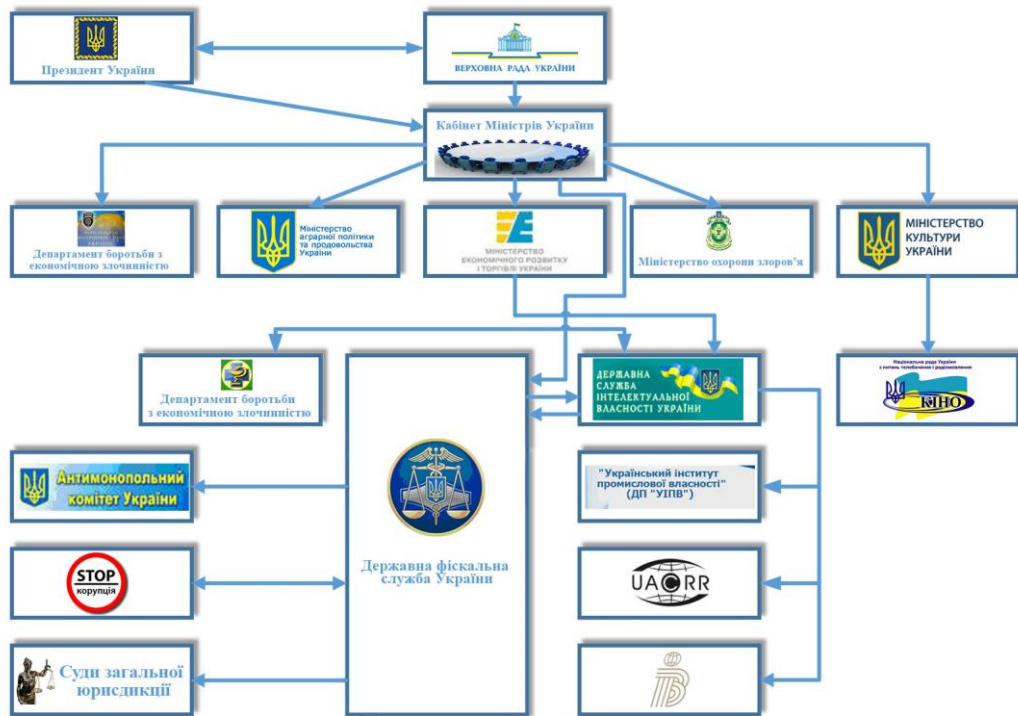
Президент України

ВЕРХОВНА РАДА УКРАЇНИ

Кабінет Міністрів України

Департамент боротьби з економічною злочинністю

Міністерство аграрної політики та продовольства України

МІНІСТЕРСТВО ЕКОНОМІЧНОГО РОЗВИТКУ І ТОРГІВЛІ УКРАЇНИ

Міністерство охорони здоров'я

МІНІСТЕРСТВО КУЛЬТУРИ УКРАЇНИ

Департамент боротьби з економічною злочинністю

ДЕРЖАВНА СЛУЖБА ІНТЕЛЕКТУАЛЬНОЇ ВЛАСНОСТІ УКРАЇНИ

Національна рада України з питань телебачення і радіомовлення

КІНО

Антимонопольний комітет України

Державна фіскальна служба України

"Український інститут промислової власності" (ДП "УІПВ")

STOP корупція

UACRR

Суди загальної юрисдикції